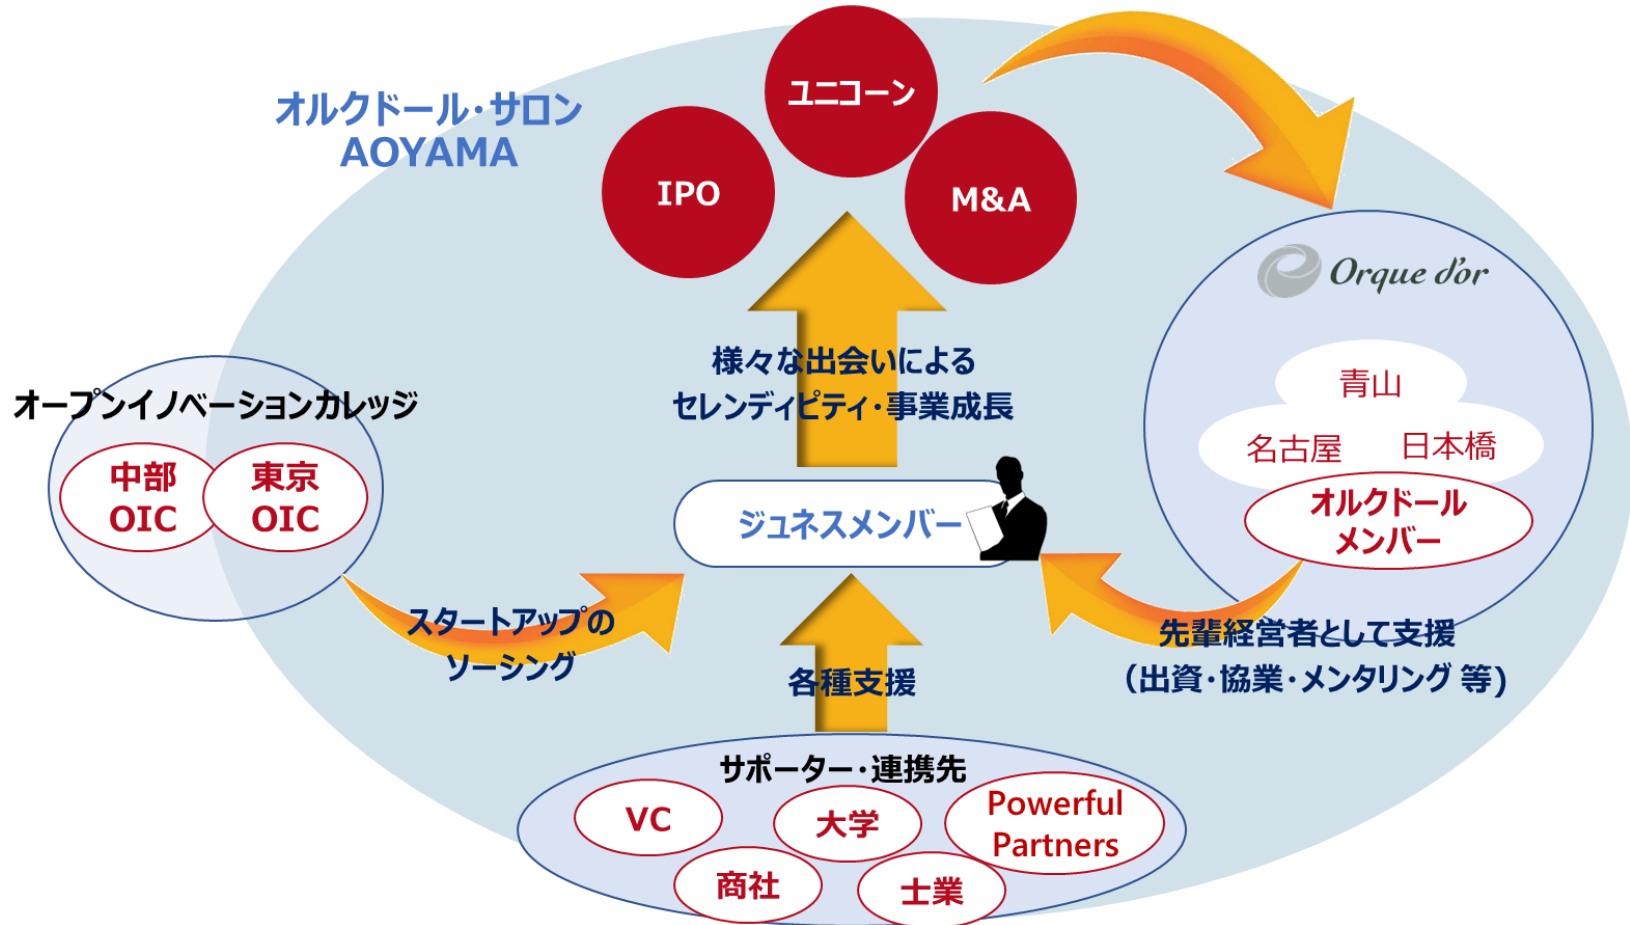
オルクドール・サロン
AOYAMA

ユニコーン

IPO

M&A

Orque d'or

青山

名古屋 日本橋

オルクドール
メンバー

オープンイノベーションカレッジ

中部
OIC

東京
OIC

様々な出会いによる
セレンディピティ・事業成長

ジュネスメンバー

スタートアップの
ソーシング

各種支援

先輩経営者として支援
(出資・協業・メンタリング 等)

サポーター・連携先

VC

大学

Powerful
Partners

商社

士業